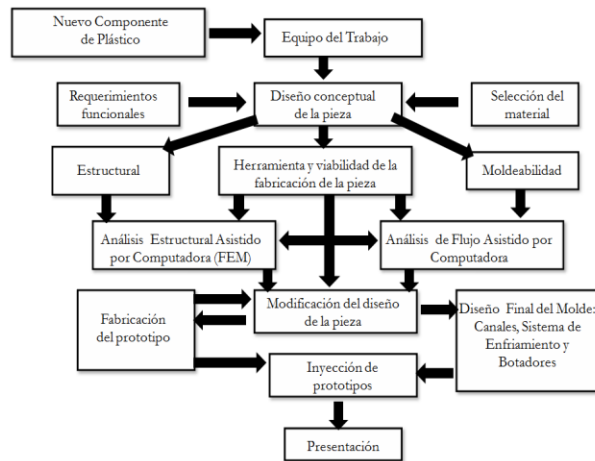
Nuevo Componente de Plástico

Equipo del Trabajo

Requerimientos funcionales

Diseño conceptual de la pieza

Selección del material

Estructural

Herramienta y viabilidad de la fabricación de la pieza

Moldeabilidad

Análisis Estructural Asistido por Computadora (FEM)

Análisis de Flujo Asistido por Computadora

Fabricación del prototipo

Modificación del diseño de la pieza

Diseño Final del Molde: Canales, Sistema de Enfriamiento y Botadores

Inyección de prototipos

Presentación